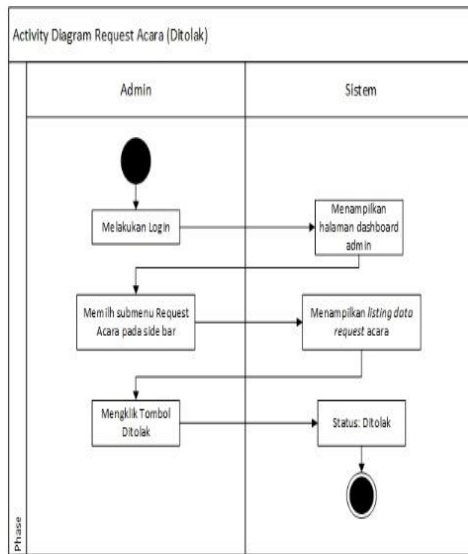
Activity Diagram Request Acara (Ditolak)

Admin

Sistem

Melakukan Login

Menampilkan halaman dashboard admin

Memilih submenu Request Acara pada side bar

Menampilkan listing data request acara

Mengklik Tombol Ditolak

Status: Ditolak

Phase